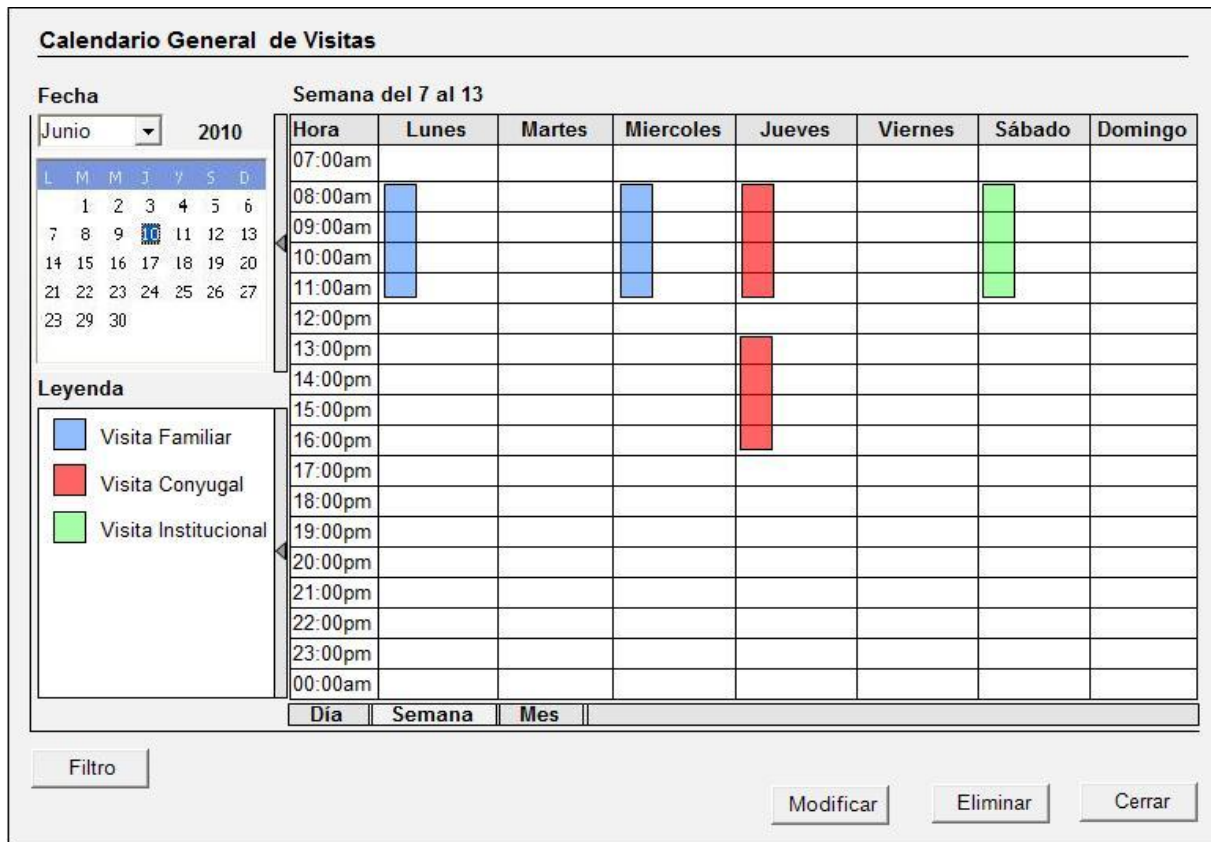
Calendario General de Visitas

Fecha

Junio 2010

| L | M | M | J | V | S | D |
|---|---|---|---|---|---|---|
| | 1 | 2 | 3 | 4 | 5 | 6 |
| 7 | 8 | 9 | 10 | 11 | 12 | 13 |
| 14 | 15 | 16 | 17 | 18 | 19 | 20 |
| 21 | 22 | 23 | 24 | 25 | 26 | 27 |
| 23 | 29 | 30 | | | | |

Leyenda

Visita Familiar

Visita Conyugal

Visita Institucional

Semana del 7 al 13

| Hora | Lunes | Martes | Miercoles | Jueves | Viernes | Sábado | Domingo |
|---|---|---|---|---|---|---|---|
| 07:00am | | | | | | | |
| 08:00am | | | | | | | |
| 09:00am | | | | | | | |
| 10:00am | | | | | | | |
| 11:00am | | | | | | | |
| 12:00pm | | | | | | | |
| 13:00pm | | | | | | | |
| 14:00pm | | | | | | | |
| 15:00pm | | | | | | | |
| 16:00pm | | | | | | | |
| 17:00pm | | | | | | | |
| 18:00pm | | | | | | | |
| 19:00pm | | | | | | | |
| 20:00pm | | | | | | | |
| 21:00pm | | | | | | | |
| 22:00pm | | | | | | | |
| 23:00pm | | | | | | | |
| 00:00am | | | | | | | |

Día Semana Mes

Filtro

Modificar Eliminar Cerrar